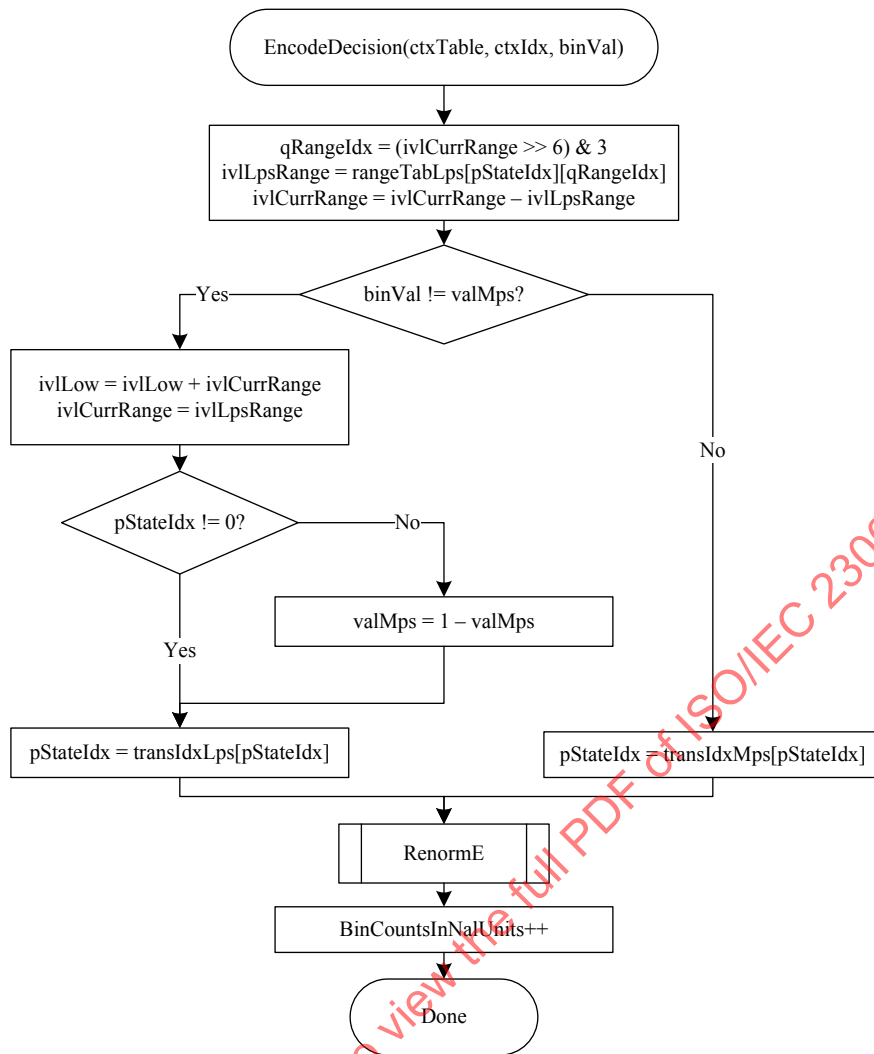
EncodeDecision(ctxTable, ctxIdx, binVal)

qRangeIdx = (ivlCurrRange >> 6) & 3
ivlLpsRange = rangeTabLps[pStateIdx][qRangeIdx]
ivlCurrRange = ivlCurrRange – ivlLpsRange

binVal != valMps?

Yes

ivlLow = ivlLow + ivlCurrRange
ivlCurrRange = ivlLpsRange

No

pStateIdx != 0?

No

valMps = 1 – valMps

Yes

pStateIdx = transIdxLps[pStateIdx]

pStateIdx = transIdxMps[pStateIdx]

RenormE

BinCountsInNalUnits++

Done

o view the full PDF of ISO/IEC 230